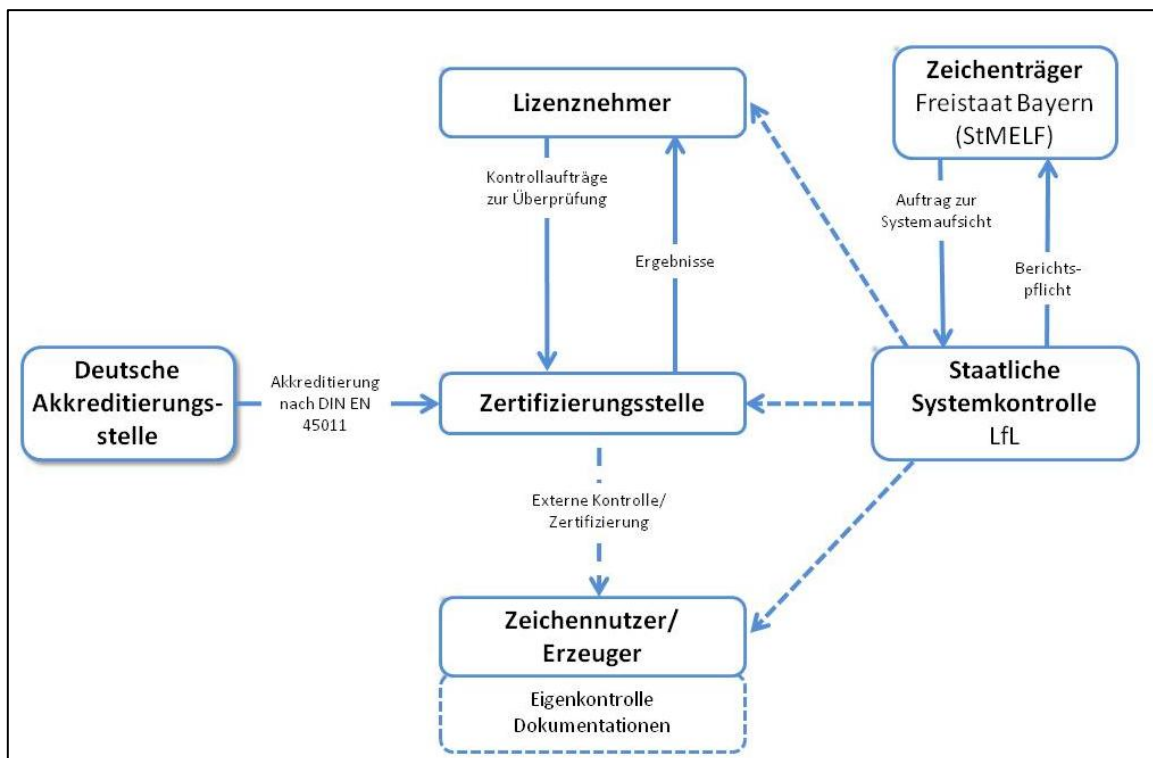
Lizenznehmer

Zeichenträger
Freistaat Bayern
(StMELF)

Kontrollaufträge
zur Überprüfung

Ergebnisse

Auftrag zur
Systemaufsicht

Berichtspflicht

Deutsche
Akkreditierungsstelle

Akkreditierung
nach DIN EN
45011

Zertifizierungsstelle

Staatliche
Systemkontrolle
LfL

Externe Kontrolle/
Zertifizierung

Zeichennutzer/
Erzeuger

Eigenkontrolle
Dokumentationen